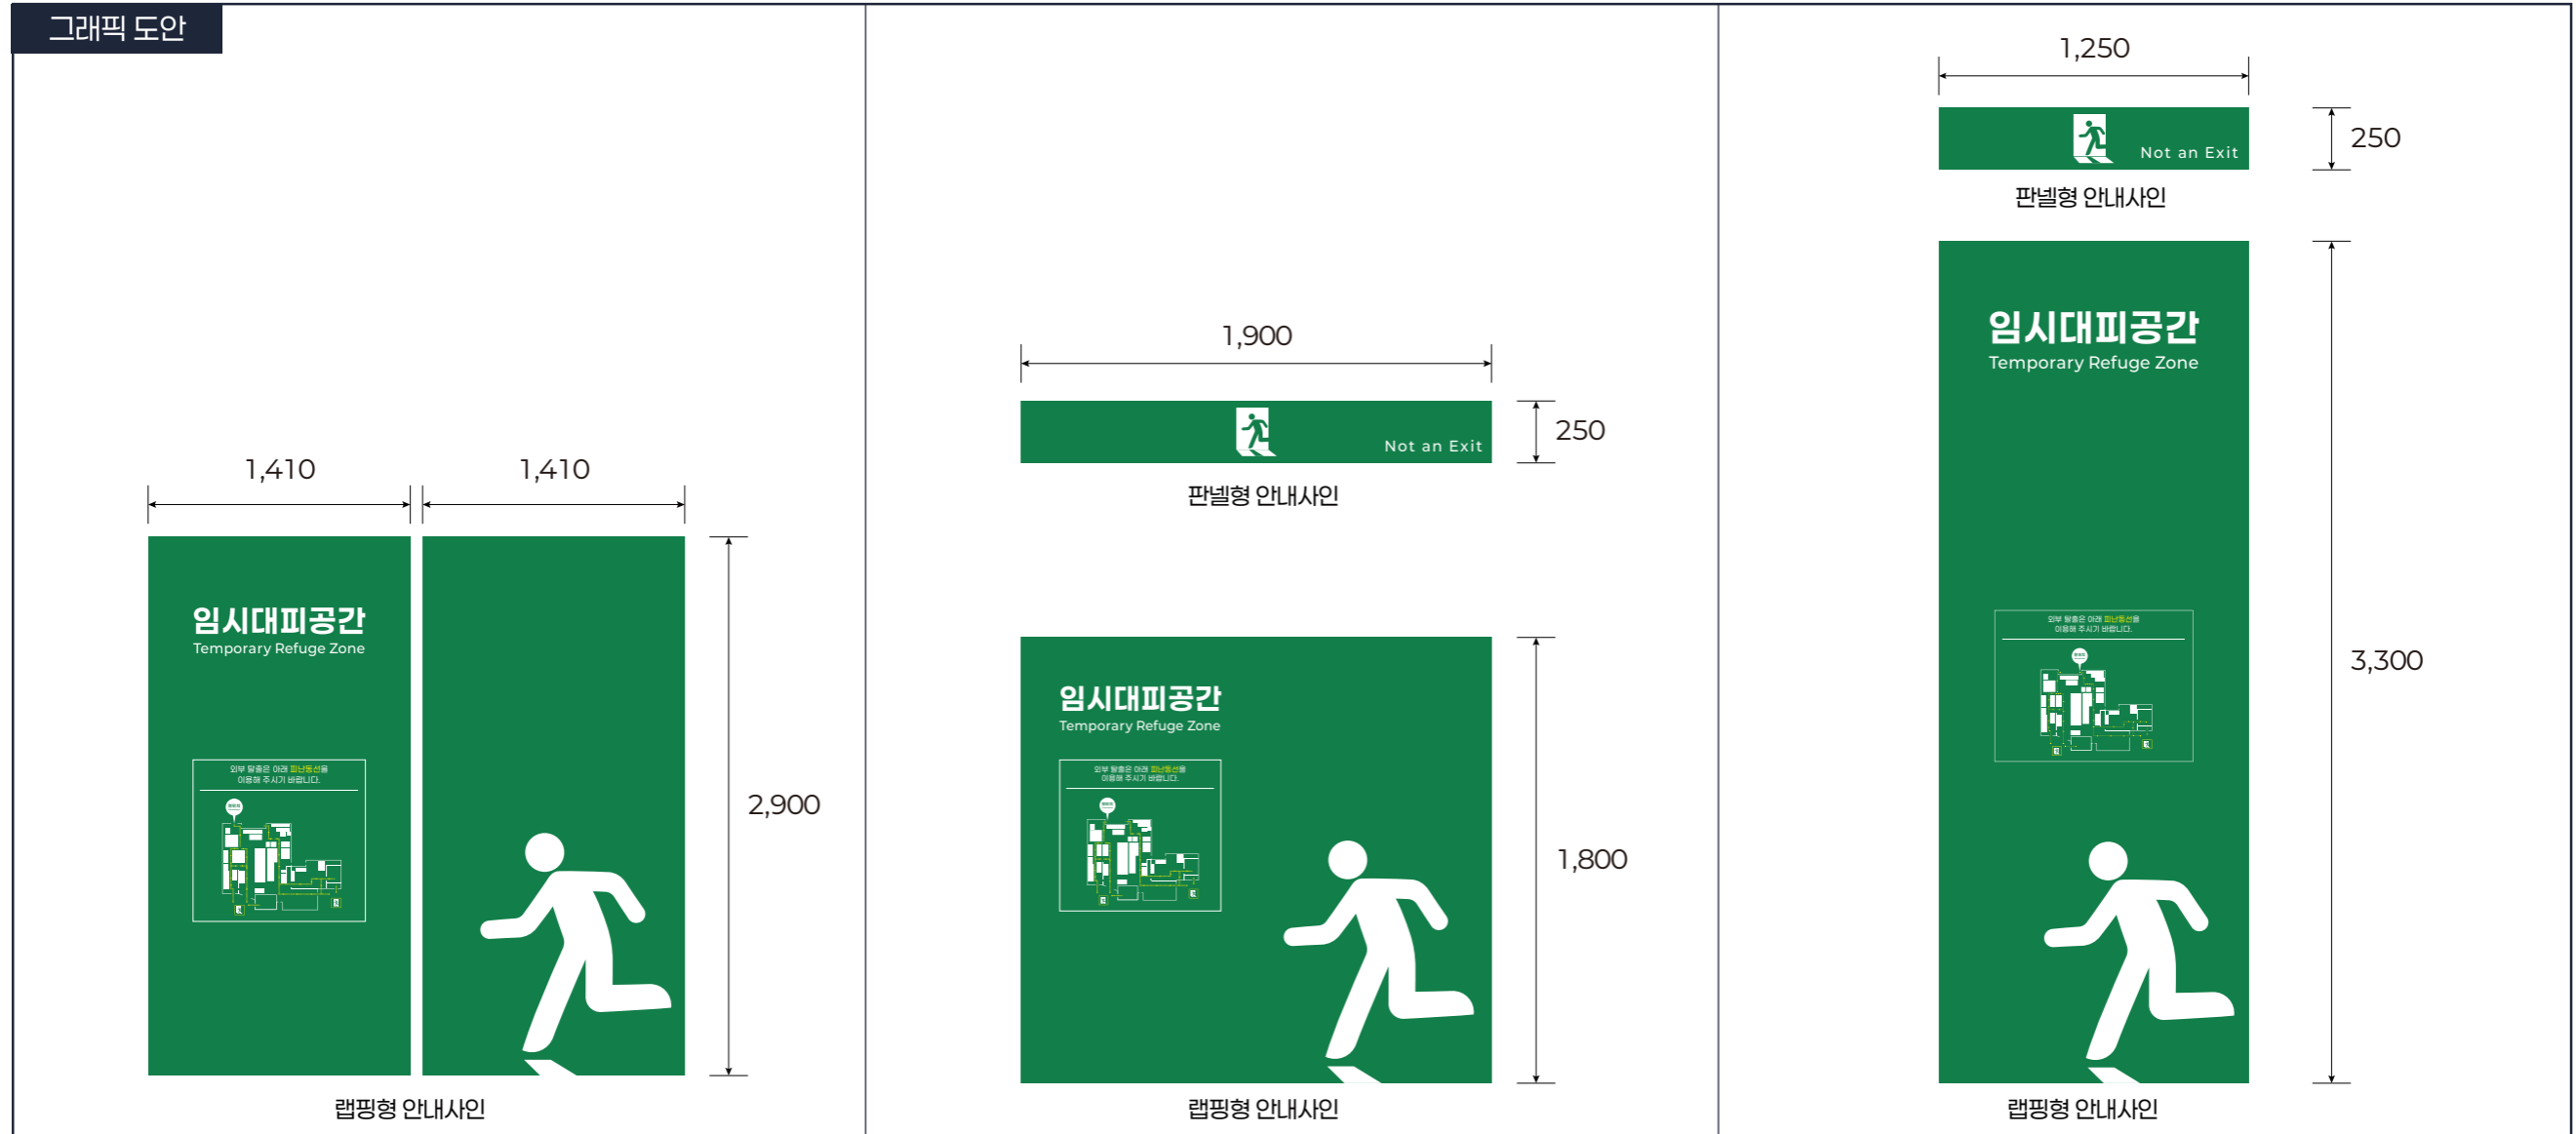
그래픽 도안

1,410 1,410

임시대피공간
Temporary Refuge Zone

외부 탈출은 아래 피난동선을 이용해 주시기 바랍니다.

2,900

랩핑형 안내사인

1,900

Not an Exit

250

판넬형 안내사인

임시대피공간
Temporary Refuge Zone

외부 탈출은 아래 피난동선을 이용해 주시기 바랍니다.

1,800

랩핑형 안내사인

1,250

Not an Exit

250

판넬형 안내사인

임시대피공간
Temporary Refuge Zone

외부 탈출은 아래 피난동선을 이용해 주시기 바랍니다.

3,300

랩핑형 안내사인